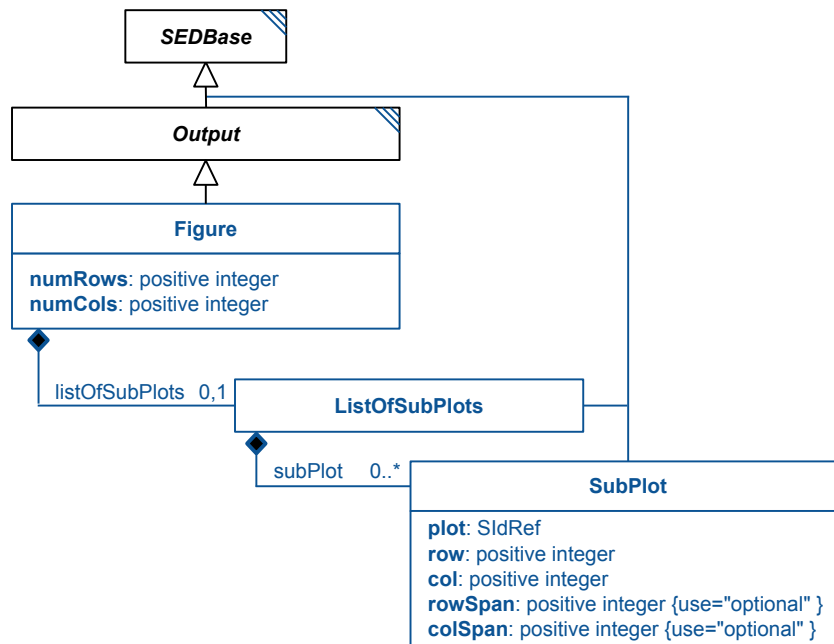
SEDBase

Output

Figure

numRows: positive integer
numCols: positive integer

listOfSubPlots 0,1

ListOfSubPlots

subPlot 0..*

SubPlot

plot: SIdRef
row: positive integer
col: positive integer
rowSpan: positive integer {use="optional" }
colSpan: positive integer {use="optional" }